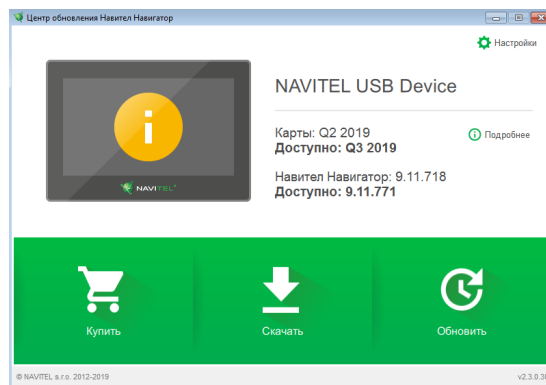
Центр обновления Навител Навигатор

Настройки

i

NAVITEL

NAVITEL USB Device

Карты: Q2 2019
Доступно: Q3 2019

Подробнее

Навител Навигатор: 9.11.718
Доступно: 9.11.771

Купить

Скачать

Обновить

© NAVITEL s.r.o. 2012-2019

v2.3.0.30